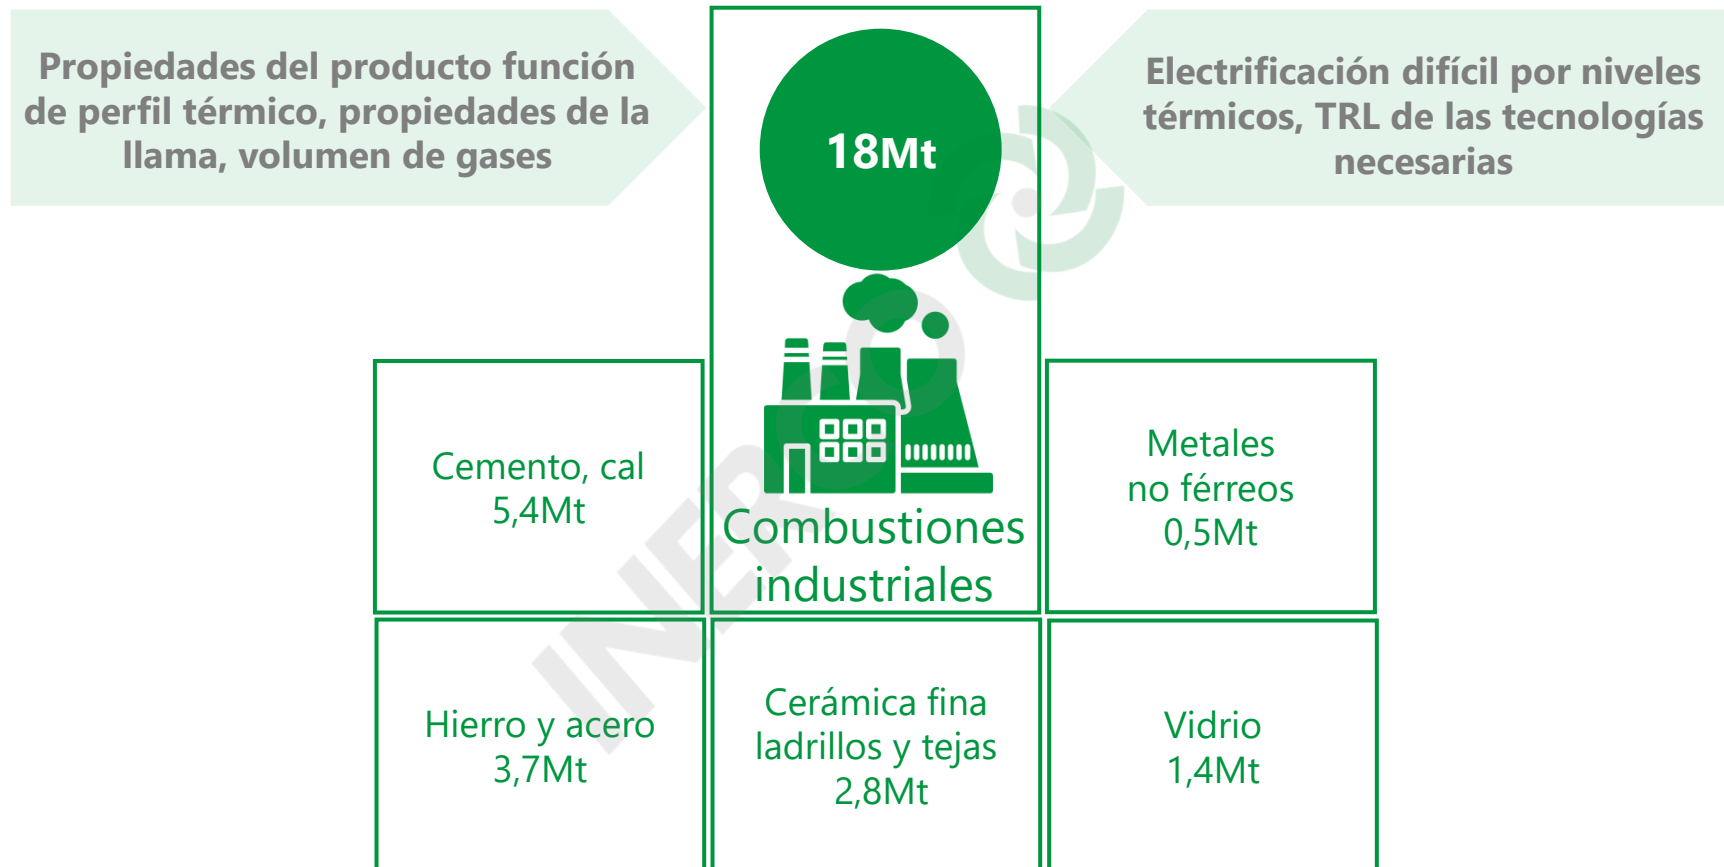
Propiedades del producto función de perfil térmico, propiedades de la llama, volumen de gases

18Mt

Electrificación difícil por niveles térmicos, TRL de las tecnologías necesarias

Cemento, cal
5,4Mt

Combustiones industriales

Metales no férreos
0,5Mt

Hierro y acero
3,7Mt

Cerámica fina ladrillos y tejas
2,8Mt

Vidrio
1,4Mt

INERCO